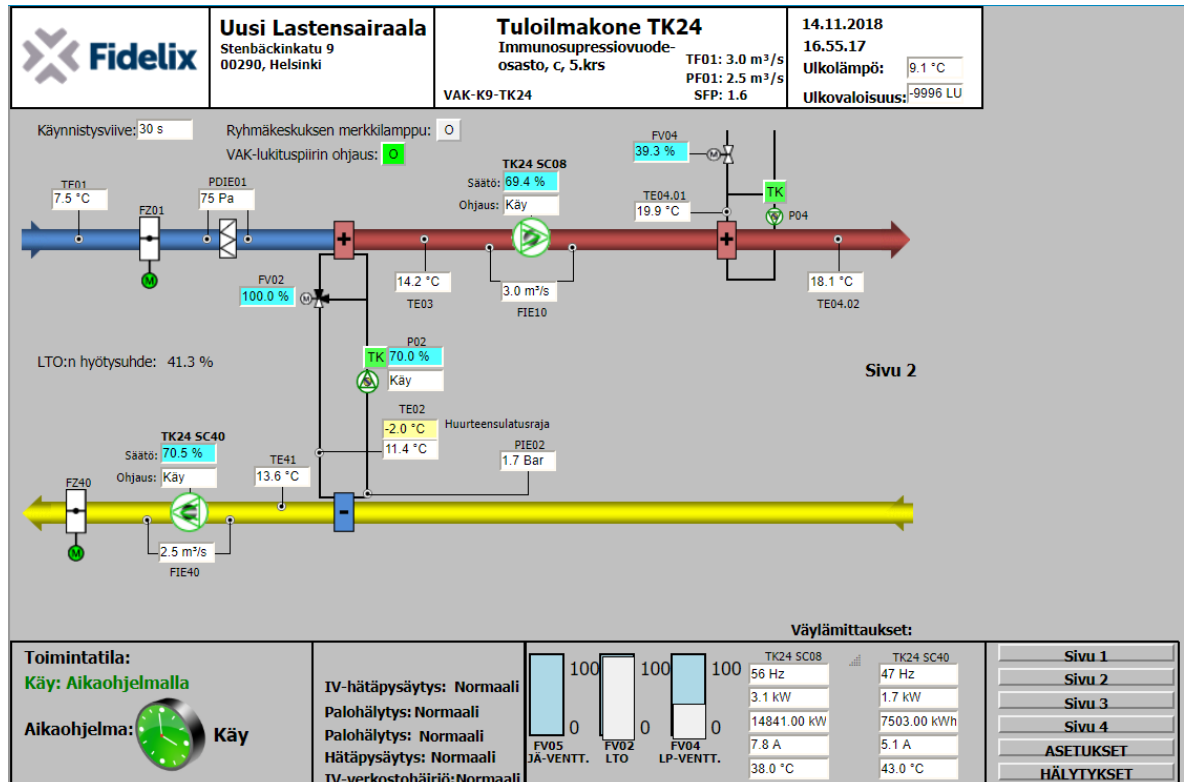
Fidelix

Uusi Lastensairaala
Stenbäckinkatu 9
00290, Helsinki

Tuloilmakone TK24
Immunosupressiovuodeosasto, c, 5.krs
TF01: 3.0 m³/s
PF01: 2.5 m³/s
SFP: 1.6
VAK-K9-TK24

14.11.2018
16.55.17
Ulkolämpö: 9.1 °C
Ulkovaloisuus: -9996 LU

Käynnistysviive: 30 s
Ryhmäkeskuksen merkkilamppu: O
VAK-lukituspiirin ohjaus: O

FV04
39.3 %

TK24 SC08
Säätö: 69.4 %
Ohjaus: Käy

TE01
7.5 °C
FZ01
M
PDIE01
75 Pa

TE04.01
19.9 °C
TK
P04

FV02
100.0 %

14.2 °C
TE03
3.0 m³/s
FIE10

18.1 °C
TE04.02

LTO:n hyötysuhde: 41.3 %

TK
P02
70.0 %
Käy

Sivu 2

TE02
-2.0 °C
Huurteensulatusraja
11.4 °C

TK24 SC40
Säätö: 70.5 %
Ohjaus: Käy

TE41
13.6 °C

PIE02
1.7 Bar

FZ40
M
2.5 m³/s
FIE40

Väylämittaukset:

Toimintatila:
Käy: Aikaohjelmalla
Aikaohjelma: Käy

IV-hätäpysäytys: Normaali
Palohälytys: Normaali
Palohälytys: Normaali
Hätäpysäytys: Normaali
IV-verkostohäiriö: Normaali

100
0
FV05
JÄ-VENTT.
100
0
FV02
LTO
100
0
FV04
LP-VENTT.

| TK24 SC08 | TK24 SC40 |
|---|---|
| 56 Hz | 47 Hz |
| 3.1 kW | 1.7 kW |
| 14841.00 kWh | 7503.00 kWh |
| 7.8 A | 5.1 A |
| 38.0 °C | 43.0 °C |

Sivu 1
Sivu 2
Sivu 3
Sivu 4
ASETUKSET
HÄLYTYKSET